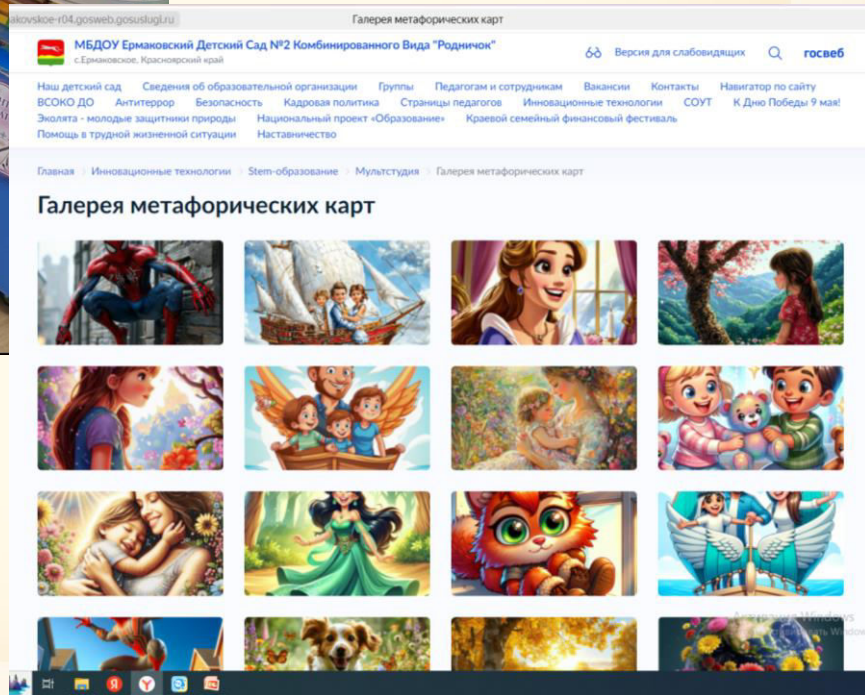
akovskoe-r04.gosweb.gosuslugi.ru

Галерея метафорических карт

МБДОУ Ермаковский Детский Сад №2 Комбинированного Вида "Родничок"
с.Ермаковское, Красноярский край

Версия для слабовидящих

госвеб

Наш детский сад Сведения об образовательной организации Группы Педагогам и сотрудникам Вакансии Контакты Навигатор по сайту ВСОКО ДО Антитеррор Безопасность Кадровая политика Страницы педагогов Инновационные технологии СОУТ К Дню Победы 9 мая! Эколята - молодые защитники природы Национальный проект «Образование» Краевой семейный финансовый фестиваль Помощь в трудной жизненной ситуации Наставничество

Главная › Инновационные технологии › Stem-образование › Мультстудия › Галерея метафорических карт

Галерея метафорических карт

Активация Windows
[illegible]ть Windows